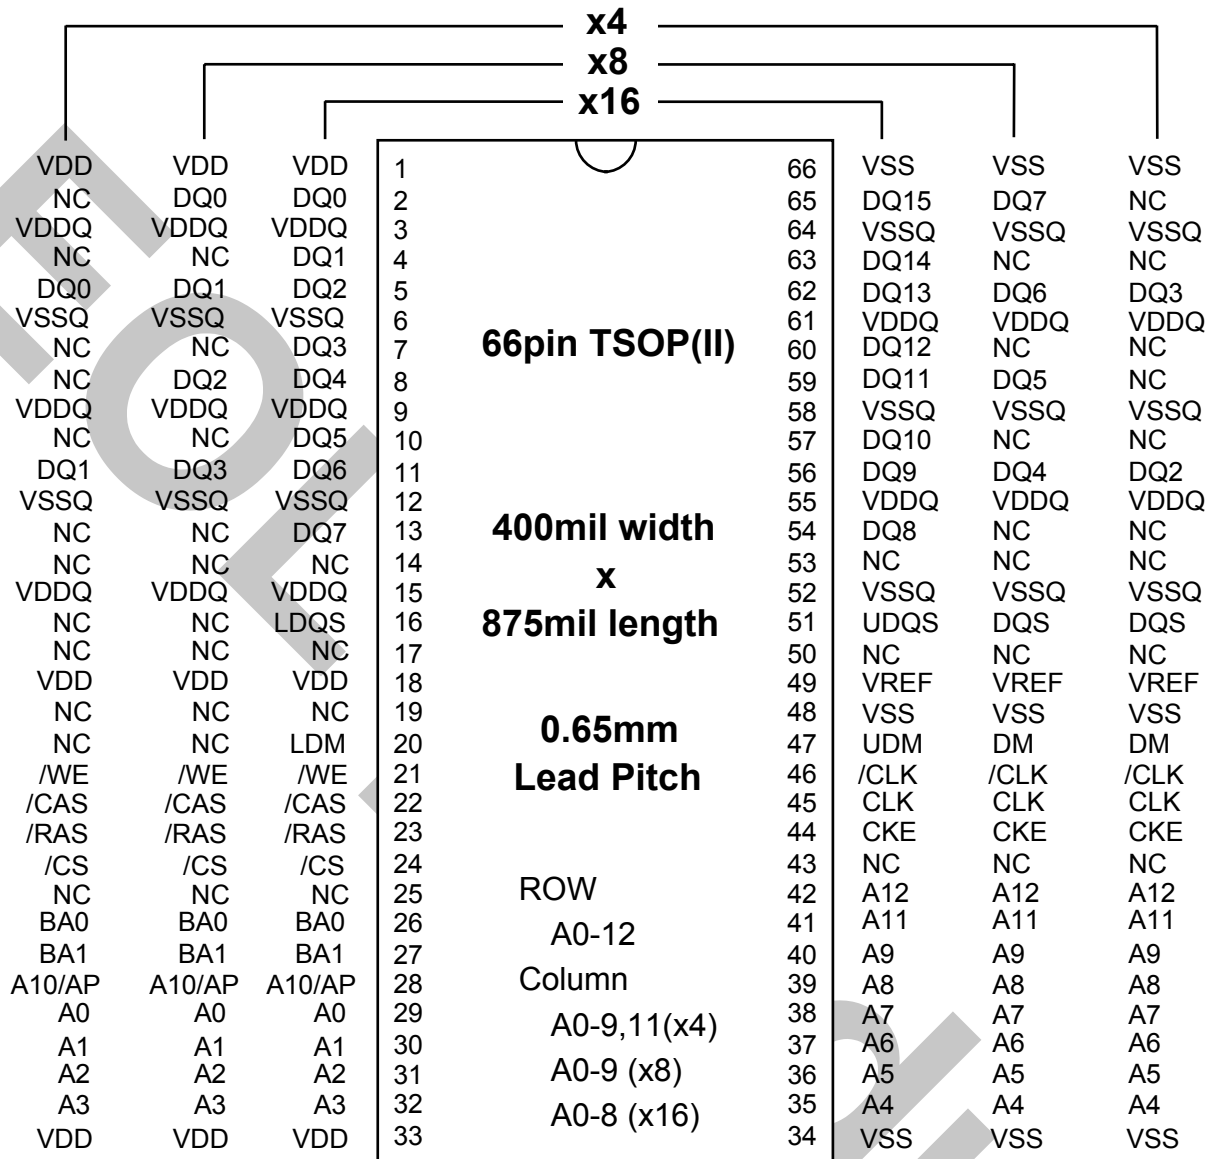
x4
x8
x16

| x4 | x8 | x16 | Pin | | Pin | x16 | x8 | x4 |
|---|---|---|---|---|---|---|---|---|
| VDD | VDD | VDD | 1 | | 66 | VSS | VSS | VSS |
| NC | DQ0 | DQ0 | 2 | | 65 | DQ15 | DQ7 | NC |
| VDDQ | VDDQ | VDDQ | 3 | | 64 | VSSQ | VSSQ | VSSQ |
| NC | NC | DQ1 | 4 | | 63 | DQ14 | NC | NC |
| DQ0 | DQ1 | DQ2 | 5 | | 62 | DQ13 | DQ6 | DQ3 |
| VSSQ | VSSQ | VSSQ | 6 | | 61 | VDDQ | VDDQ | VDDQ |
| NC | NC | DQ3 | 7 | 66pin TSOP(II) | 60 | DQ12 | NC | NC |
| NC | DQ2 | DQ4 | 8 | | 59 | DQ11 | DQ5 | NC |
| VDDQ | VDDQ | VDDQ | 9 | | 58 | VSSQ | VSSQ | VSSQ |
| NC | NC | DQ5 | 10 | | 57 | DQ10 | NC | NC |
| DQ1 | DQ3 | DQ6 | 11 | | 56 | DQ9 | DQ4 | DQ2 |
| VSSQ | VSSQ | VSSQ | 12 | | 55 | VDDQ | VDDQ | VDDQ |
| NC | NC | DQ7 | 13 | 400mil width | 54 | DQ8 | NC | NC |
| NC | NC | NC | 14 | x | 53 | NC | NC | NC |
| VDDQ | VDDQ | VDDQ | 15 | | 52 | VSSQ | VSSQ | VSSQ |
| NC | NC | LDQS | 16 | 875mil length | 51 | UDQS | DQS | DQS |
| NC | NC | NC | 17 | | 50 | NC | NC | NC |
| VDD | VDD | VDD | 18 | | 49 | VREF | VREF | VREF |
| NC | NC | NC | 19 | | 48 | VSS | VSS | VSS |
| NC | NC | LDM | 20 | 0.65mm | 47 | UDM | DM | DM |
| /WE | /WE | /WE | 21 | Lead Pitch | 46 | /CLK | /CLK | /CLK |
| /CAS | /CAS | /CAS | 22 | | 45 | CLK | CLK | CLK |
| /RAS | /RAS | /RAS | 23 | | 44 | CKE | CKE | CKE |
| /CS | /CS | /CS | 24 | | 43 | NC | NC | NC |
| NC | NC | NC | 25 | ROW | 42 | A12 | A12 | A12 |
| BA0 | BA0 | BA0 | 26 | A0-12 | 41 | A11 | A11 | A11 |
| BA1 | BA1 | BA1 | 27 | | 40 | A9 | A9 | A9 |
| A10/AP | A10/AP | A10/AP | 28 | Column | 39 | A8 | A8 | A8 |
| A0 | A0 | A0 | 29 | A0-9,11(x4) | 38 | A7 | A7 | A7 |
| A1 | A1 | A1 | 30 | | 37 | A6 | A6 | A6 |
| A2 | A2 | A2 | 31 | A0-9 (x8) | 36 | A5 | A5 | A5 |
| A3 | A3 | A3 | 32 | A0-8 (x16) | 35 | A4 | A4 | A4 |
| VDD | VDD | VDD | 33 | | 34 | VSS | VSS | VSS |